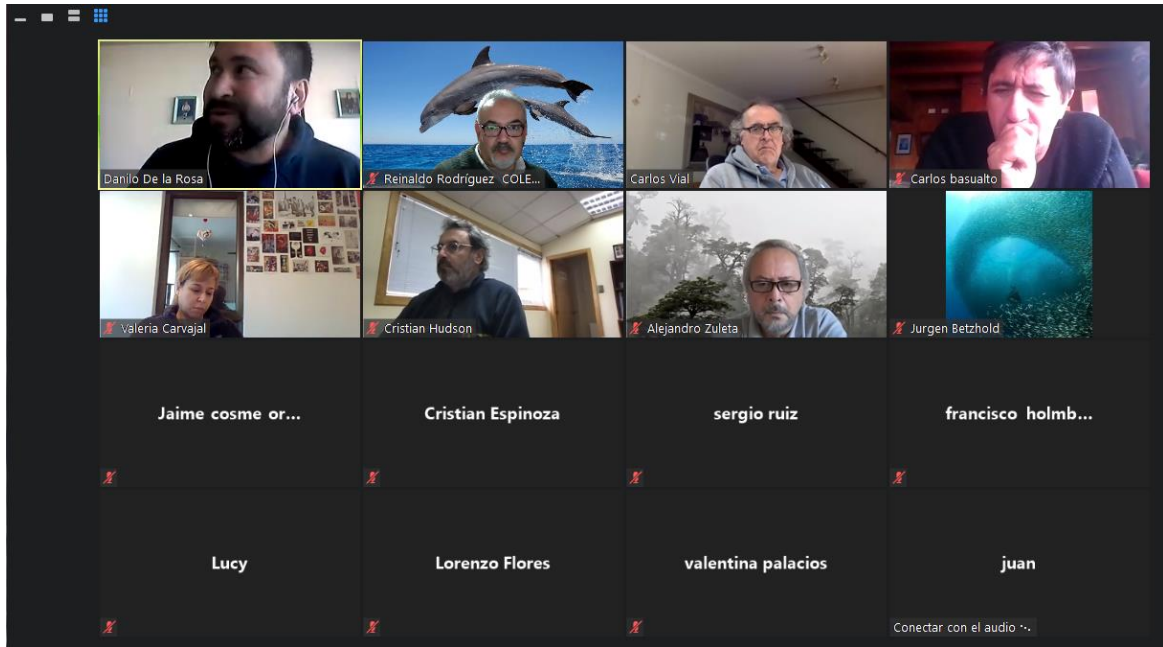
Danilo De la Rosa

Reinaldo Rodríguez COLE...

Carlos Vial

Carlos basualto

Valeria Carvajal

Cristian Hudson

Alejandro Zuleta

Jurgen Betzhold

Jaime cosme or...

Cristian Espinoza

sergio ruiz

francisco holmb...

Lucy

Lorenzo Flores

valentina palacios

juan

Conectar con el audio